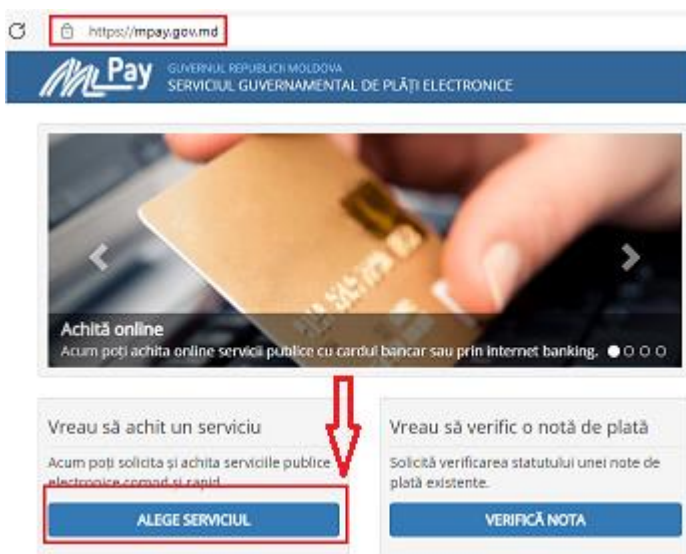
https://mpay.gov.md

MPay GUVERNUL REPUBLICII MOLDOVA
SERVICIUL GUVERNAMENTAL DE PLĂȚI ELECTRONICE

Achită online
Acum poți achita online servicii publice cu cardul bancar sau prin internet banking.

Vreau să achit un serviciu
Acum poți solicita și achita serviciile publice electronice comod și rapid.
ALEGE SERVICIUL

Vreau să verific o notă de plată
Solicită verificarea statutului unei note de plată existente.
VERIFICĂ NOTA